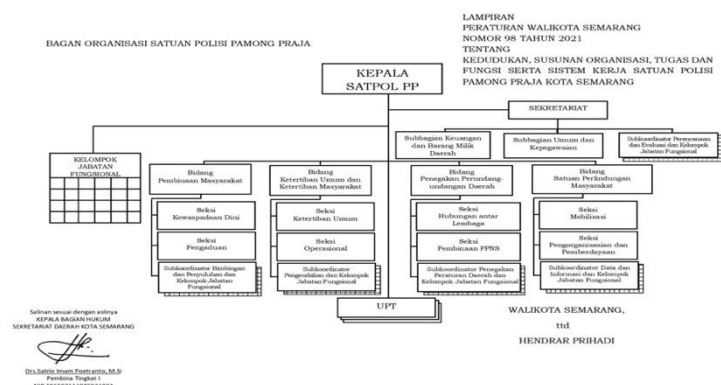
LAMPIRAN
PERATURAN WALIKOTA SEMARANG
NOMOR 98 TAHUN 2021
TENTANG
KEDUDUKAN, SUSUNAN ORGANISASI, TUGAS DAN FUNGSI SERTA SISTEM KERJA SATUAN POLISI PAMONG PRAJA KOTA SEMARANG

BAGAN ORGANISASI SATUAN POLISI PAMONG PRAJA

KEPALA SATPOL PP

SEKRETARIAT

Subbagian Keuangan dan Barang Milik Daerah

Subbagian Umum dan Kepegawaian

Subkoordinator Perencanaan dan Evaluasi dan Kelompok Jabatan Fungsional

KELOMPOK JABATAN FUNGSIONAL

Bidang Pembinaan Masyarakat

Seksi Kewaspadaan Dini

Seksi Pengaduan

Subkoordinator Bimbingan dan Penyuluhan dan Kelompok Jabatan Fungsional

Bidang Ketertiban Umum dan Ketertiban Masyarakat

Seksi Ketertiban Umum

Seksi Operasional

Subkoordinator Pengendalian dan Kelompok Jabatan Fungsional

Bidang Penegakan Perundang-undangan Daerah

Seksi Hubungan antar Lembaga

Seksi Pembinaan PPNS

Subkoordinator Penegakan Peraturan Daerah dan Kelompok Jabatan Fungsional

Bidang Satuan Perlindungan Masyarakat

Seksi Mobilisasi

Seksi Pengorganisasian dan Pemberdayaan

Subkoordinator Data dan Informasi dan Kelompok Jabatan Fungsional

UPT

Salinan sesuai dengan aslinya
KEPALA BAGIAN HUKUM
SEKRETARIAT DAERAH KOTA SEMARANG

Drs.Satrio Imam Poetranto, M.Si
Pembina Tingkat I
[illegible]

WALIKOTA SEMARANG,
ttd
HENDRAR PRIHADI